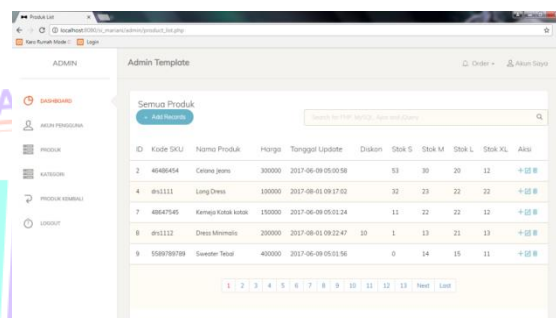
Produk List
localhost:8080/ci_mariani/admin/product_list.php
Karo Rumah Mode | Login

ADMIN

DASHBOARD
AKUN PENGGUNA
PRODUK
KATEGORI
PRODUK KEMBALI
LOGOUT

Admin Template

Order ▾ Akun Saya

Semua Produk

+ Add Records

Search in PDF, Kode SKU, Nama dll Query...

| ID | Kode SKU | Nama Produk | Harga | Tanggal Update | Diskon | Stok S | Stok M | Stok L | Stok XL | Aksi |
|---|---|---|---|---|---|---|---|---|---|---|
| 2 | 46486454 | Celana Jeans | 300000 | 2017-06-09 05:50:58 | | 53 | 30 | 20 | 12 | |
| 4 | drs1111 | Long Dress | 100000 | 2017-08-01 09:17:02 | | 32 | 23 | 22 | 22 | |
| 7 | 48647545 | Kemeja Kotak kotak | 150000 | 2017-06-09 05:01:24 | | 11 | 22 | 22 | 12 | |
| 8 | drs1112 | Dress Minimalis | 200000 | 2017-08-01 09:22:47 | 10 | 1 | 13 | 21 | 13 | |
| 9 | 5589789789 | Sweater Tebal | 400000 | 2017-06-09 05:51:56 | | 0 | 14 | 15 | 11 | |

1 2 3 4 5 6 7 8 9 10 11 12 13 Next Last